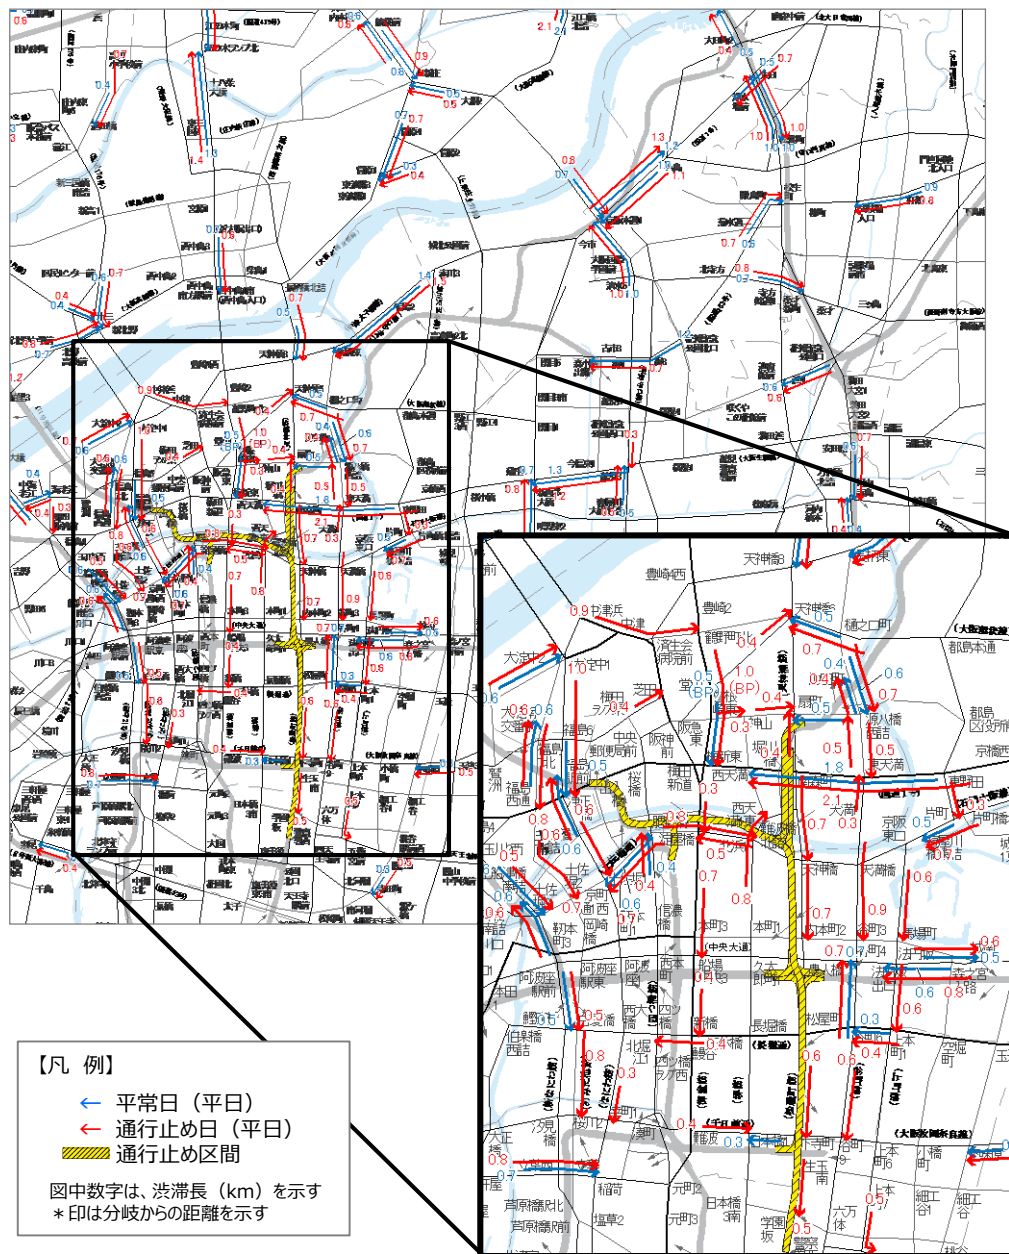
【凡 例】

← 平常日（平日）
← 通行止め日（平日）
通行止め区間

図中数字は、渋滞長（km）を示す
＊印は分岐からの距離を示す

天神橋6
豊崎西
0.9 中津浜
中津
豊崎2
天神橋4
0.5
樋之口町
大淀中2
1.0 大淀中1
済生会病院前
0.5 (BP)
1.0 (BP)
0.4
0.4
0.7
0.6
0.7
都島本通
0.6
0.6
梅田ランプ
0.4
芝田
堂山
0.3
扇町
0.5
0.5
源八橋
0.5
都島
福島
福島2
福島西通
0.5
0.5
阪神前
梅田新道
西天満
南森町
東天満
1.8
京橋
0.3
0.8
西天満
2.1
大川
0.3
0.7
京阪東口
0.5
片町
0.6
0.8
0.5
0.5
天満橋
0.6
天満橋
0.7
0.8
0.7
土佐堀
0.4
0.6
本町3
本町1
本町2
0.7
0.9
0.7
0.4
法円坂
0.5
0.6
中央大通
0.6
0.8
森ノ宮
船場
久太郎町
0.3
0.6
0.5
長堀橋
松屋町
0.3
0.6
0.4
0.6
0.4
0.3
0.3
0.5
0.8
0.3
0.7
0.3
下寺町
谷町9
上本町6
0.5
0.7
日本橋3
0.5
0.8